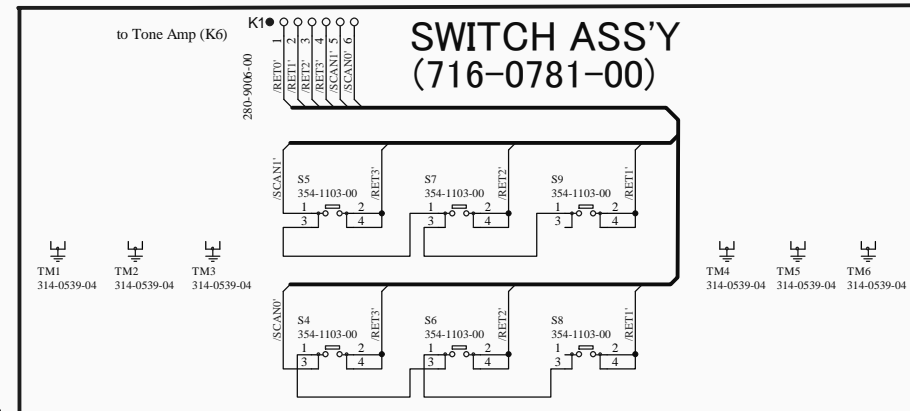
to Tone Amp (K6)

K1
1 2 3 4 5 6
280-9006-00
/RET0' /RET1' /RET2' /RET3' /SCAN1' /SCAN0'

SWITCH ASS'Y
(716-0781-00)

/SCAN1'
S5
354-1103-00
1 2
3 4
/RET3'

S7
354-1103-00
1 2
3 4
/RET2'

S9
354-1103-00
1 2
3 4
/RET1'

TM1
314-0539-04
TM2
314-0539-04
TM3
314-0539-04

TM4
314-0539-04
TM5
314-0539-04
TM6
314-0539-04

/SCAN0'
S4
354-1103-00
1 2
3 4
/RET3'

S6
354-1103-00
1 2
3 4
/RET2'

S8
354-1103-00
1 2
3 4
/RET1'